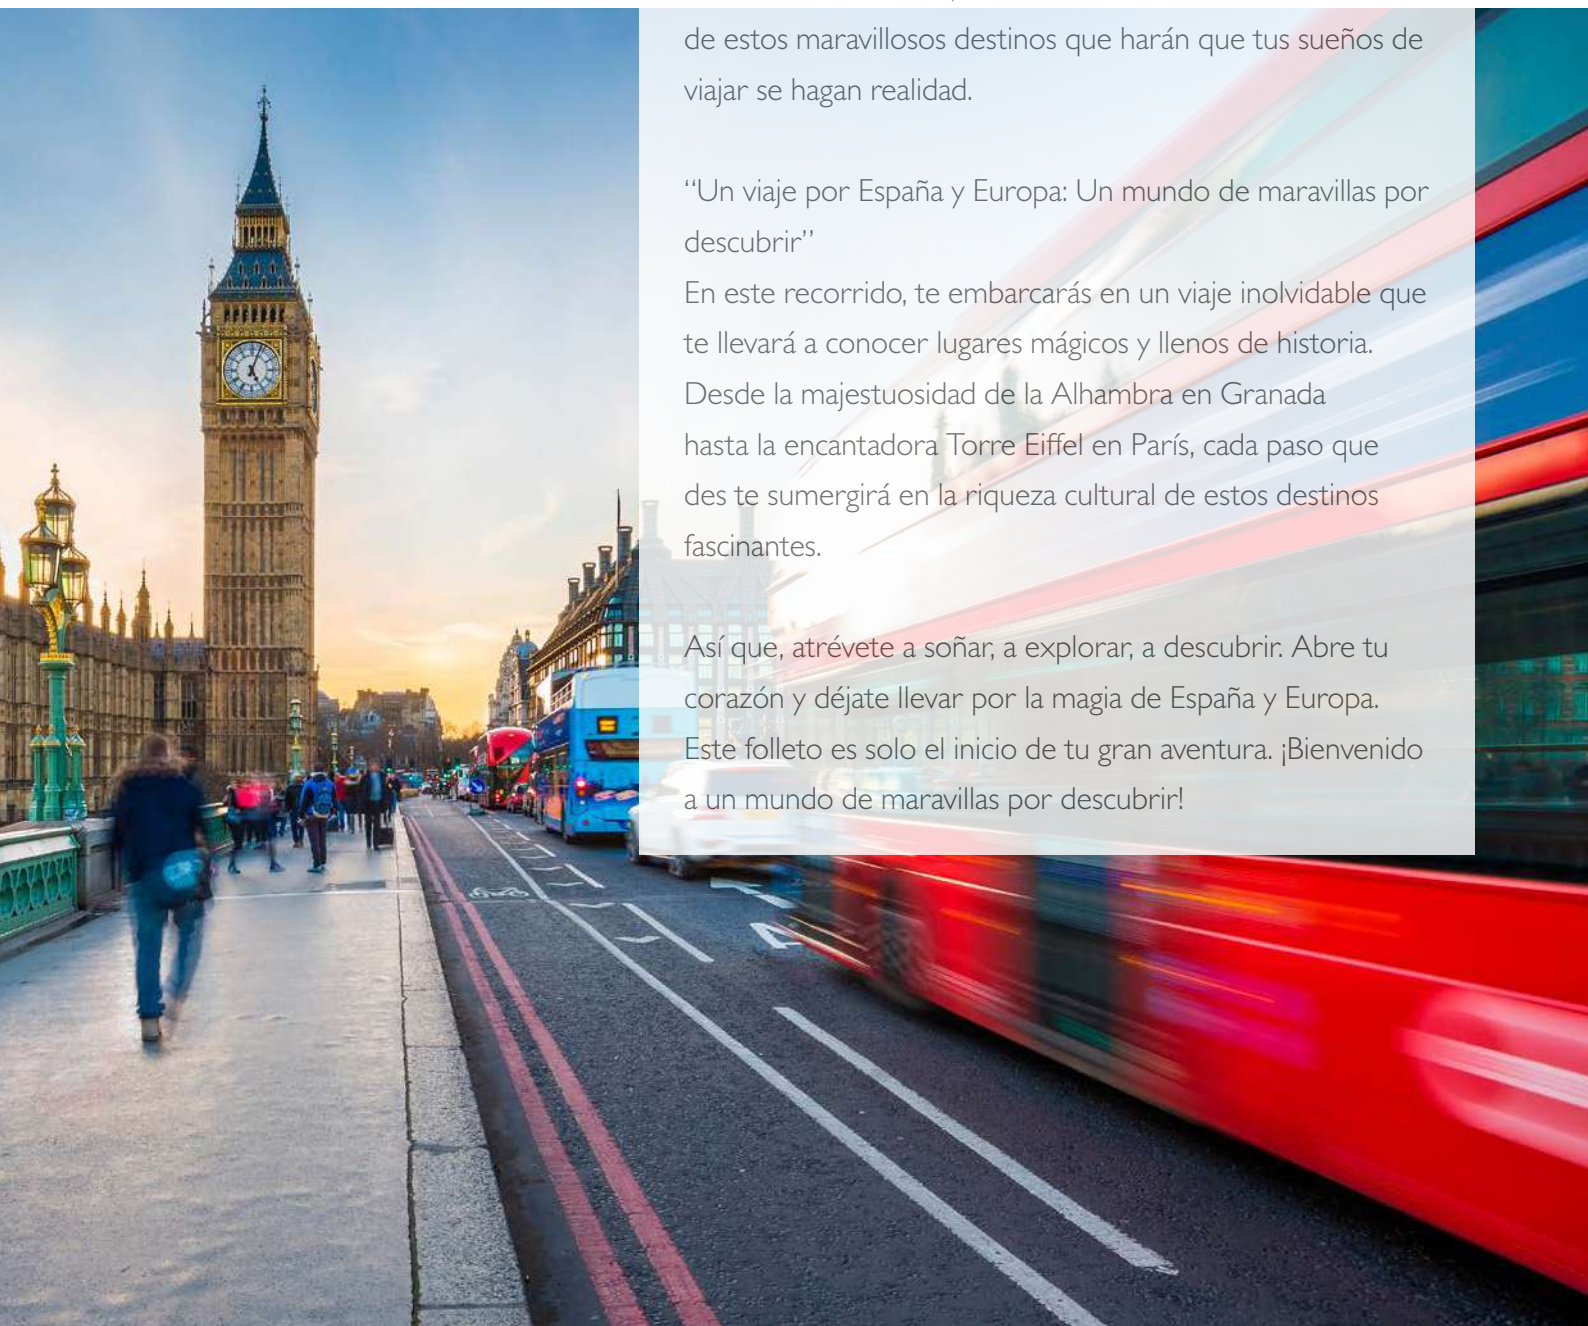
de estos maravillosos destinos que harán que tus sueños de viajar se hagan realidad.

"Un viaje por España y Europa: Un mundo de maravillas por descubrir"
En este recorrido, te embarcarás en un viaje inolvidable que te llevará a conocer lugares mágicos y llenos de historia. Desde la majestuosidad de la Alhambra en Granada hasta la encantadora Torre Eiffel en París, cada paso que des te sumergirá en la riqueza cultural de estos destinos fascinantes.

Así que, atrévete a soñar, a explorar, a descubrir. Abre tu corazón y déjate llevar por la magia de España y Europa. Este folleto es solo el inicio de tu gran aventura. ¡Bienvenido a un mundo de maravillas por descubrir!